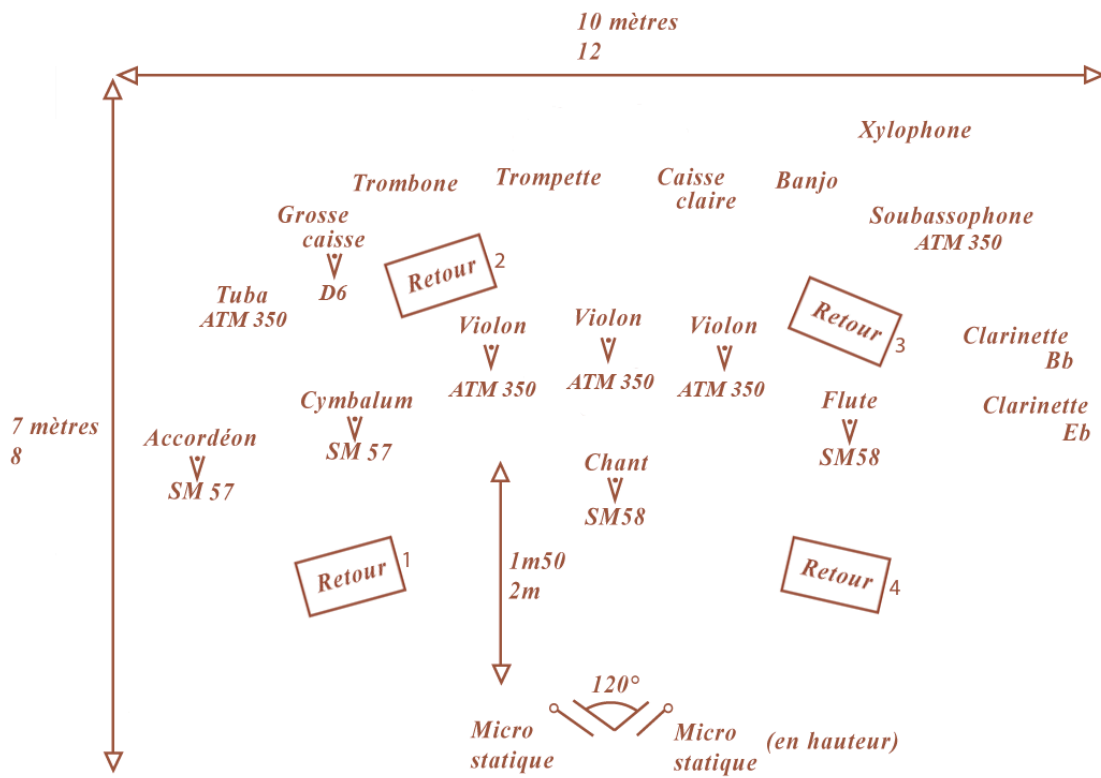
10 mètres
12

Xylophone

Trombone

Trompette

Caisse claire

Banjo

Grosse caisse

D6

Soubassophone
ATM 350

Retour 2

Tuba
ATM 350

Retour 3

Violon
ATM 350

Violon
ATM 350

Violon
ATM 350

Clarinette
Bb

7 mètres
8

Cymbalum
SM 57

Flute
SM58

Clarinette
Eb

Accordéon
SM 57

Chant
SM58

Retour 1

1m50
2m

Retour 4

120°

Micro statique

Micro statique

(en hauteur)